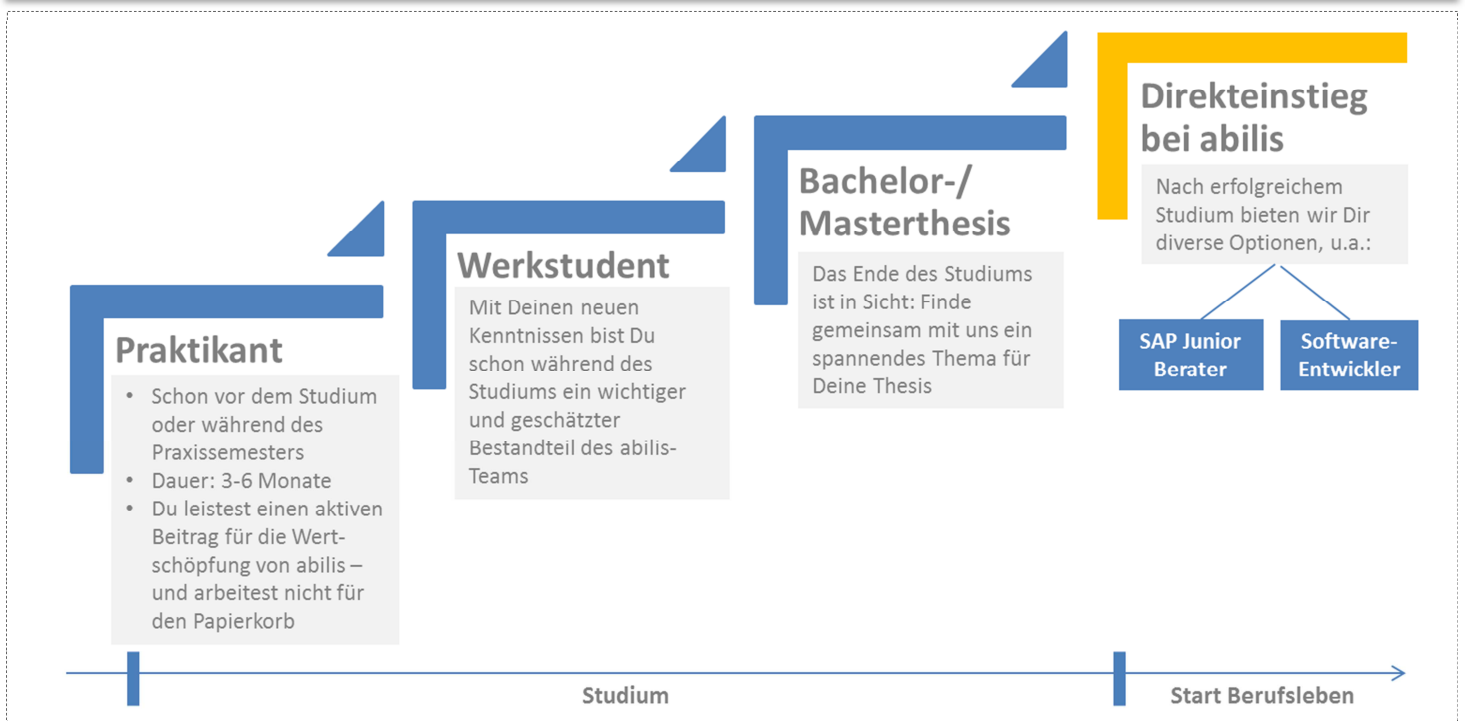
Praktikant

- Schon vor dem Studium oder während des Praxissemesters
- Dauer: 3-6 Monate
- Du leistest einen aktiven Beitrag für die Wertschöpfung von abilis – und arbeitest nicht für den Papierkorb

Werkstudent

Mit Deinen neuen Kenntnissen bist Du schon während des Studiums ein wichtiger und geschätzter Bestandteil des abilis-Teams

Bachelor-/ Masterthesis

Das Ende des Studiums ist in Sicht: Finde gemeinsam mit uns ein spannendes Thema für Deine Thesis

Direkteinstieg bei abilis

Nach erfolgreichem Studium bieten wir Dir diverse Optionen, u.a.:

SAP Junior Berater

Software-Entwickler

Studium

Start Berufsleben